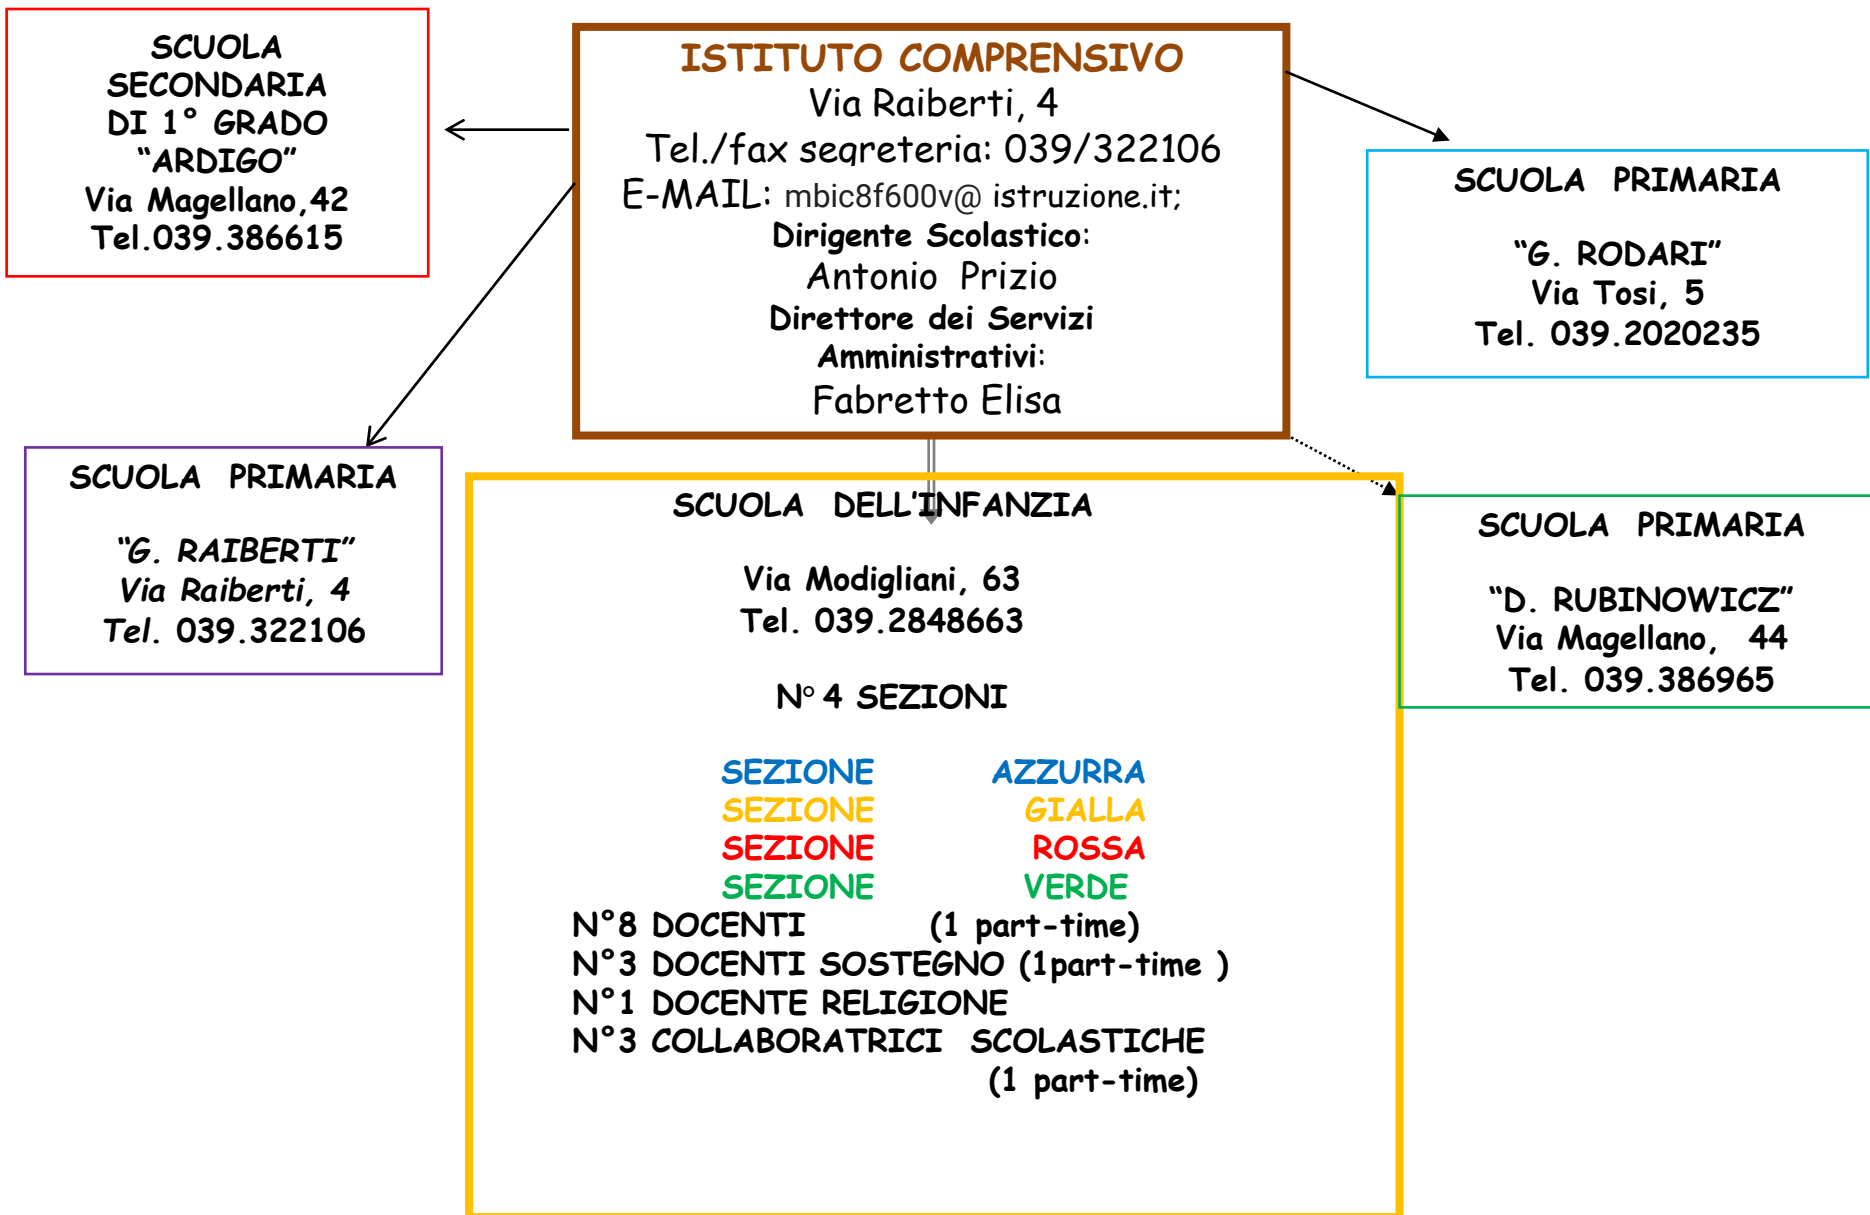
ISTITUTO COMPRENSIVO
Via Raiberti, 4
Tel./fax segreteria: 039/322106
E-MAIL: mbic8f600v@ istruzione.it;
Dirigente Scolastico:
Antonio Prizio
Direttore dei Servizi Amministrativi:
Fabretto Elisa

SCUOLA SECONDARIA DI 1° GRADO "ARDIGO"
Via Magellano,42
Tel.039.386615

SCUOLA PRIMARIA

"G. RODARI"
Via Tosi, 5
Tel. 039.2020235

SCUOLA PRIMARIA

"G. RAIBERTI"
Via Raiberti, 4
Tel. 039.322106

SCUOLA DELL'INFANZIA

Via Modigliani, 63
Tel. 039.2848663

N° 4 SEZIONI

SEZIONE AZZURRA
SEZIONE GIALLA
SEZIONE ROSSA
SEZIONE VERDE
N°8 DOCENTI (1 part-time)
N°3 DOCENTI SOSTEGNO (1part-time )
N°1 DOCENTE RELIGIONE
N°3 COLLABORATRICI SCOLASTICHE (1 part-time)

SCUOLA PRIMARIA

"D. RUBINOWICZ"
Via Magellano, 44
Tel. 039.386965